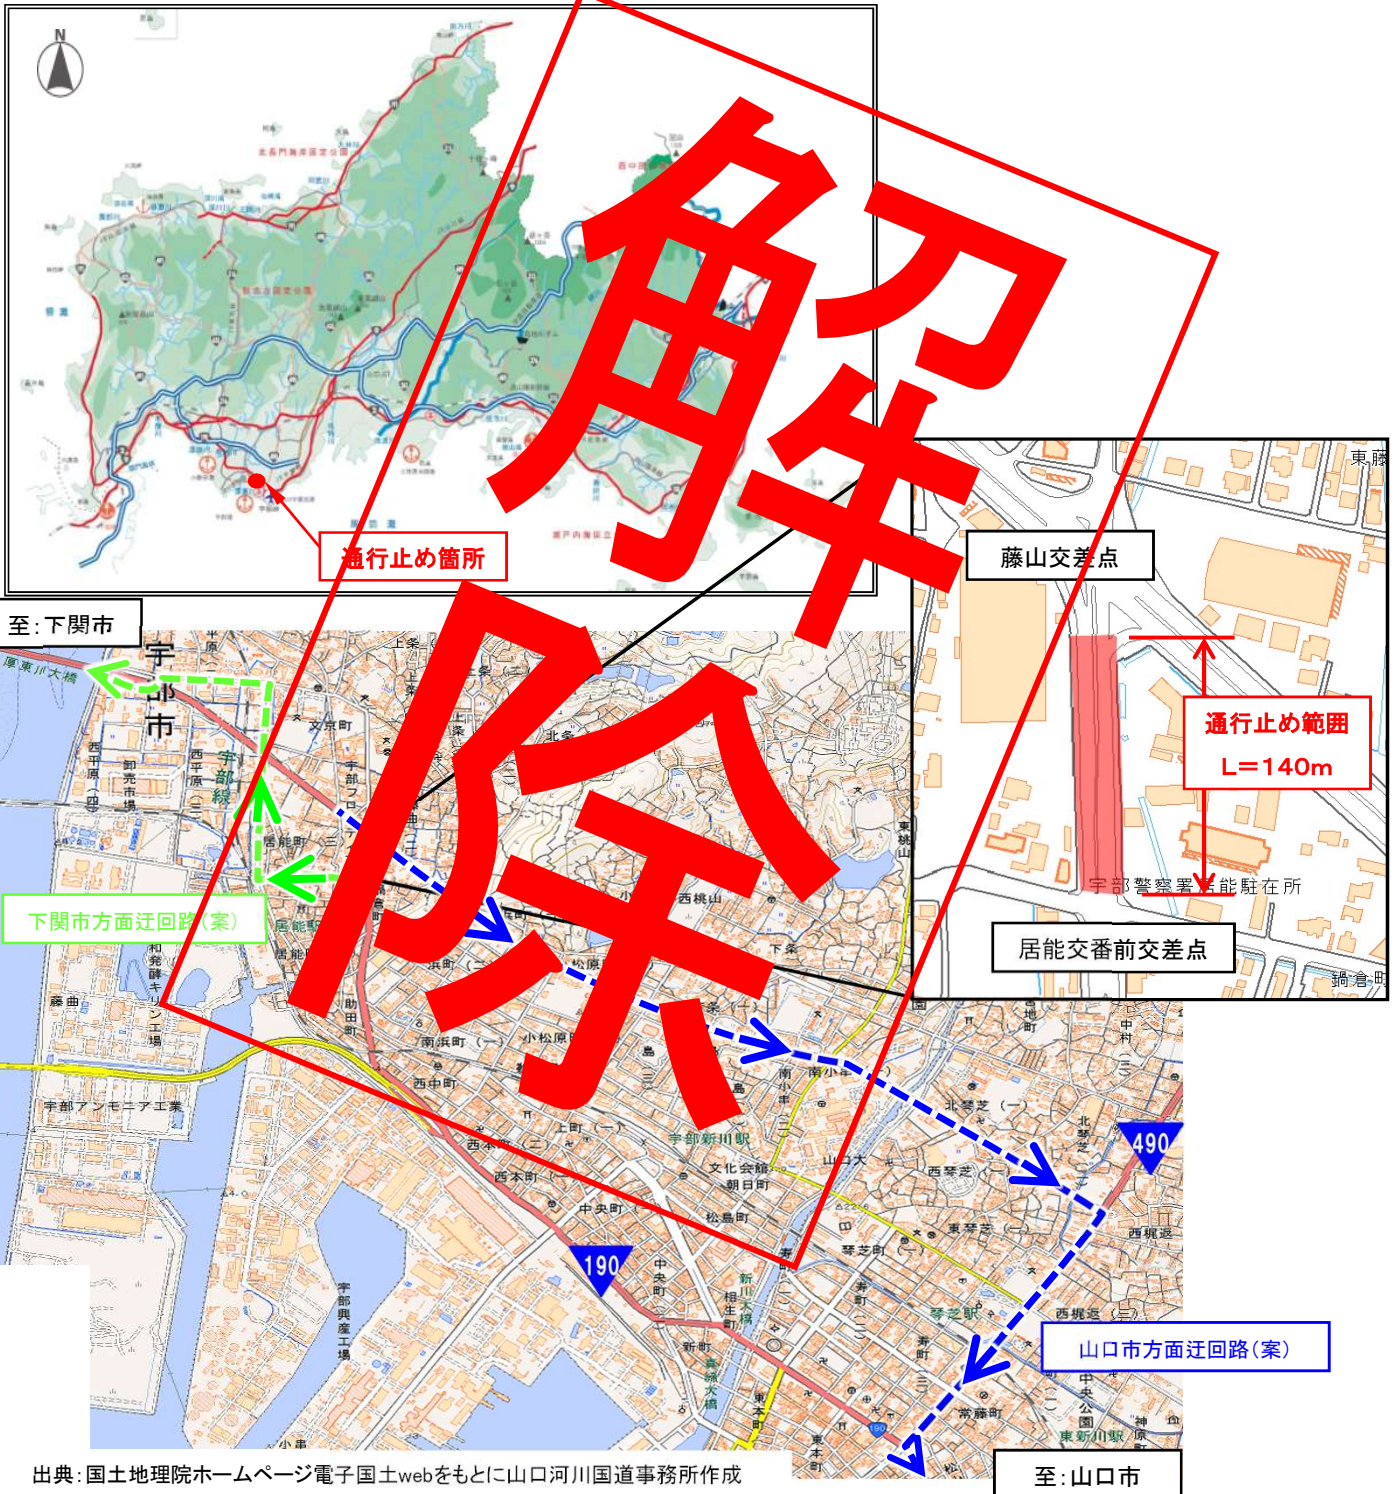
解除

N

通行止め箇所

至:下関市

藤山交差点

通行止め範囲
L=140m

宇部警察署居能駐在所

居能交番前交差点

下関市方面迂回路(案)

山口市方面迂回路(案)

宇部市

厚東川大橋

文京町

北条

西桃山

東桃山

居能町

居能駅

浜町

松原

南浜町

小松原

西中町

宇部アンモニア工業

宇部新川駅

文化会館

朝日町

中央町

松島町

西本町

190

490

西琴芝

北琴芝

東琴芝

琴芝町

琴芝駅

西梶返

寿町

常藤町

新川大橋

東新川駅

至:山口市

出典:国土地理院ホームページ電子国土webをもとに山口河川国道事務所作成